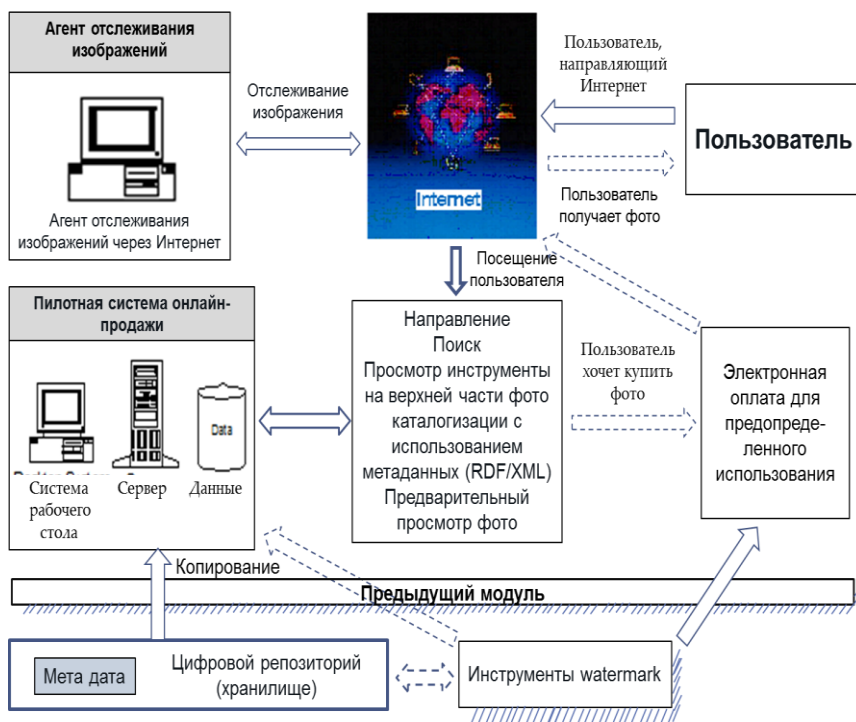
Агент отслеживания изображений

Агент отслеживания изображений через Интернет

Отслеживание изображения

Internet

Пользователь, направляющий Интернет

Пользователь

Пользователь получает фото

Посещение пользователя

Пилотная система онлайн-продажи

Data

Система рабочего стола

Сервер

Данные

Направление
Поиск
Просмотр инструменты на верхней части фото каталогизации с использованием метаданных (RDF/XML)
Предварительный просмотр фото

Пользователь хочет купить фото

Электронная оплата для предопределенного использования

Копирование

Предыдущий модуль

Мета дата

Цифровой репозиторий (хранилище)

Инструменты watermark